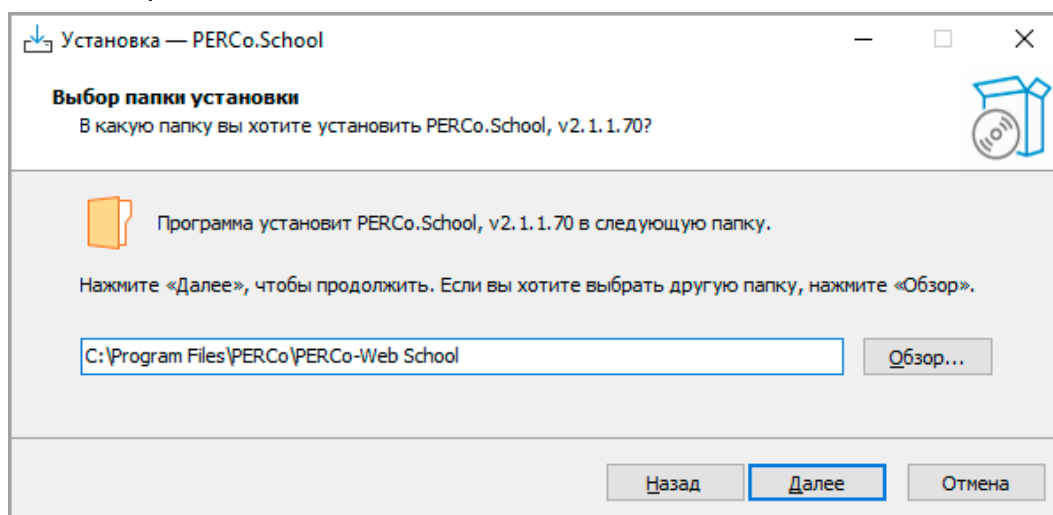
Установка — PERCo.School

Выбор папки установки
В какую папку вы хотите установить PERCo.School, v2.1.1.70?

Программа установит PERCo.School, v2.1.1.70 в следующую папку.

Нажмите «Далее», чтобы продолжить. Если вы хотите выбрать другую папку, нажмите «Обзор».

C:\Program Files\PERCo\PERCo-Web School

Обзор...

Назад

Далее

Отмена